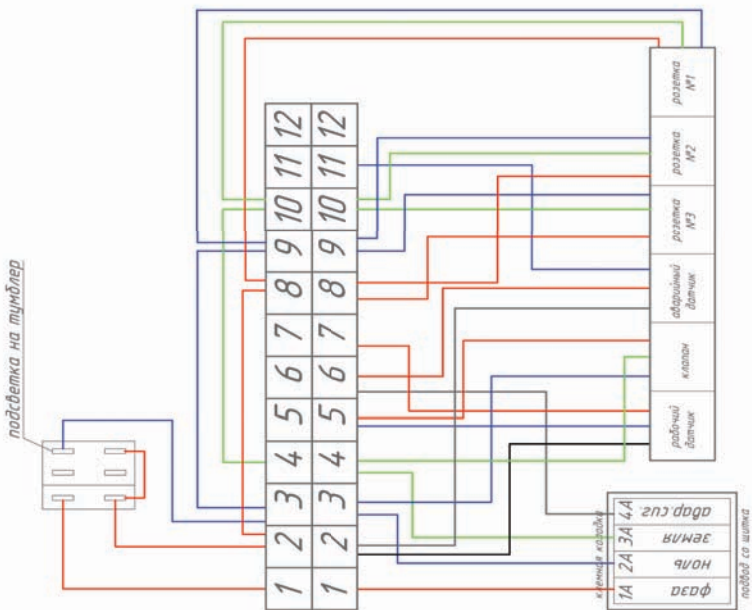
подсветка на тумблер

12
11
10
9
8
7
6
5
4
3
2
1

12
11
10
9
8
7
6
5
4
3
2
1

розетка №1
розетка №2
розетка №3
аварийный датчик
клапан
рабочий датчик

клемная колодка
1А фаза
2А ноль
3А земля
4А авар.сиг
подвод со щитка